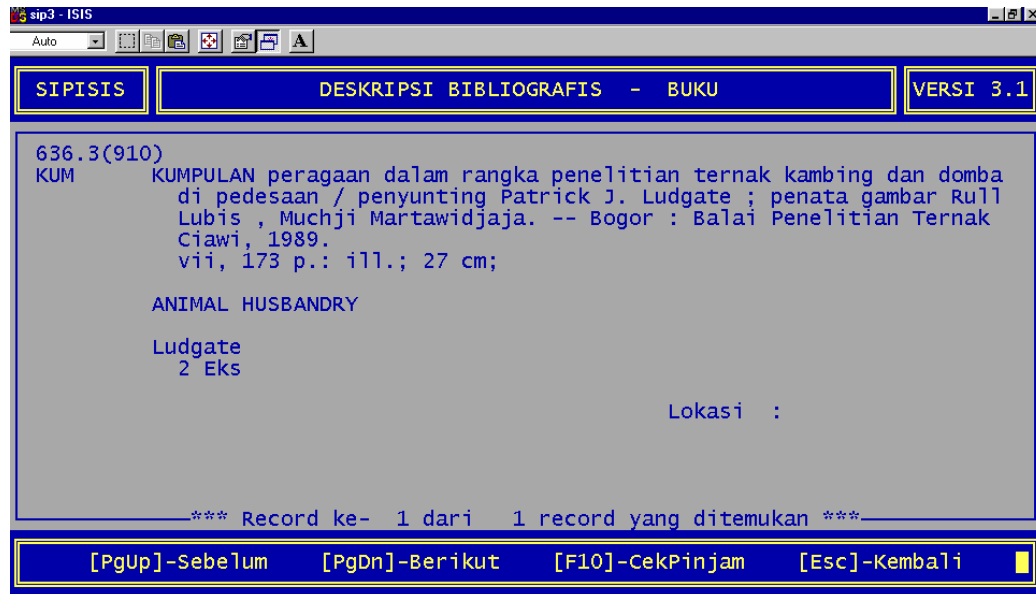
sip3 - ISIS

Auto

A

SIPISIS

DESKRIPSI BIBLIOGRAFIS - BUKU

VERSI 3.1

636.3(910)
KUM KUMPULAN peragaan dalam rangka penelitian ternak kambing dan domba di pedesaan / penyunting Patrick J. Ludgate ; penata gambar Rull Lubis , Muchji Martawidjaja. -- Bogor : Balai Penelitian Ternak Ciawi, 1989.
vii, 173 p.: ill.; 27 cm;

ANIMAL HUSBANDRY

Ludgate
2 Eks

Lokasi :

*** Record ke- 1 dari 1 record yang ditemukan ***

[PgUp]-Sebelum [PgDn]-Berikut [F10]-CekPinjam [Esc]-Kembali